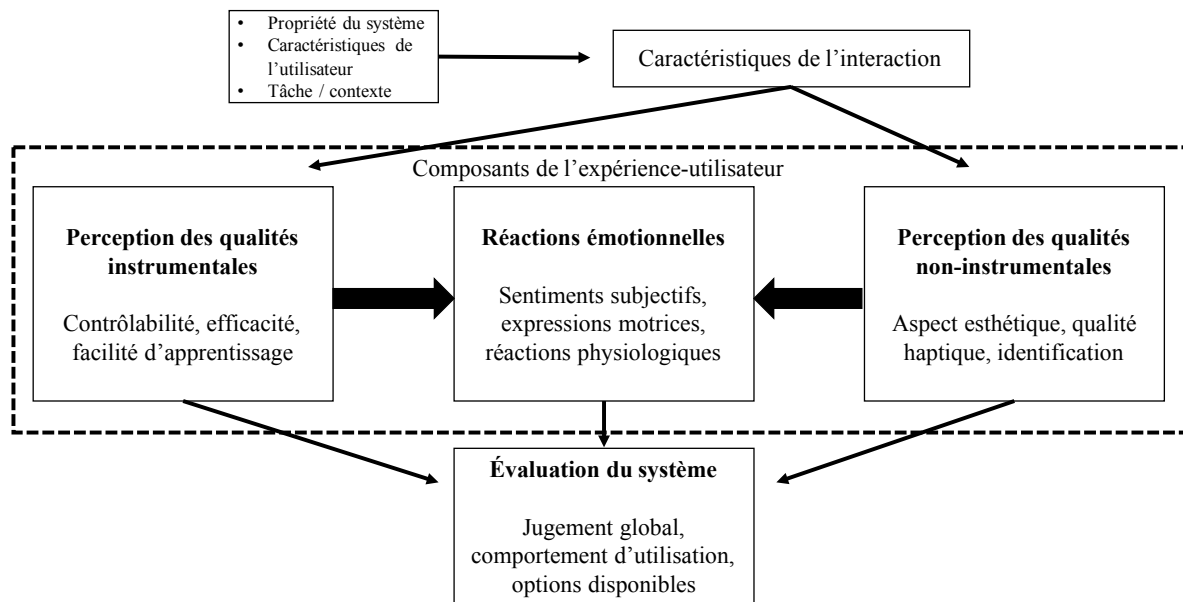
• Propriété du système
• Caractéristiques de l'utilisateur
• Tâche / contexte

Caractéristiques de l'interaction

Composants de l'expérience-utilisateur

**Perception des qualités instrumentales**

Contrôlabilité, efficacité, facilité d'apprentissage

**Réactions émotionnelles**

Sentiments subjectifs, expressions motrices, réactions physiologiques

**Perception des qualités non-instrumentales**

Aspect esthétique, qualité haptique, identification

**Évaluation du système**

Jugement global, comportement d'utilisation, options disponibles